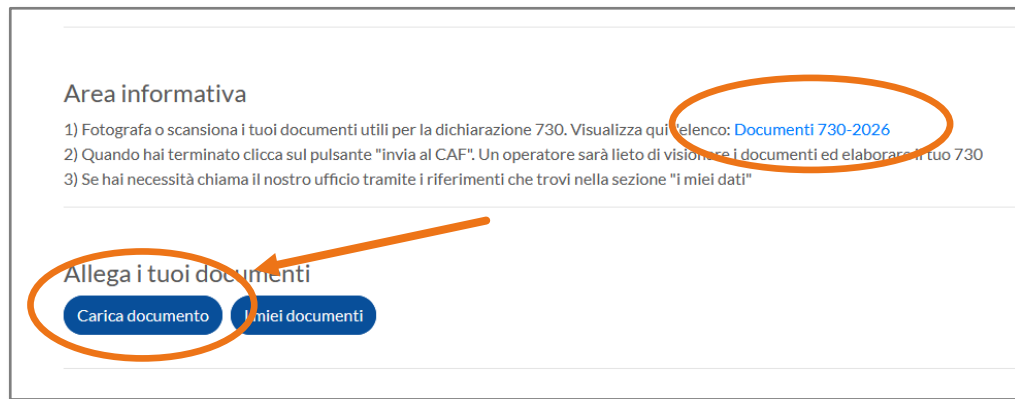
Area informativa

1) Fotografa o scansiona i tuoi documenti utili per la dichiarazione 730. Visualizza qui l'elenco: Documenti 730-2026

2) Quando hai terminato clicca sul pulsante "invia al CAF". Un operatore sarà lieto di visionare i documenti ed elaborare il tuo 730

3) Se hai necessità chiama il nostro ufficio tramite i riferimenti che trovi nella sezione "i miei dati"

Allega i tuoi documenti

Carica documento

I miei documenti